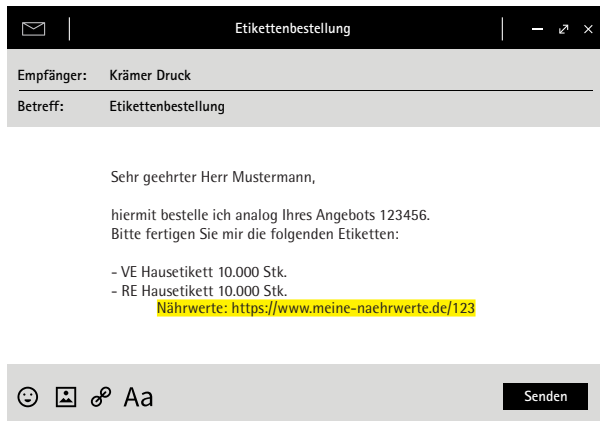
Etikettenbestellung

Empfänger: Krämer Druck

Betreff: Etikettenbestellung

Sehr geehrter Herr Mustermann,

hiermit bestelle ich analog Ihres Angebots 123456.
Bitte fertigen Sie mir die folgenden Etiketten:

- VE Hausetikett 10.000 Stk.
- RE Hausetikett 10.000 Stk.
Nährwerte: https://www.meine-naehrwerte.de/123

Aa

Senden